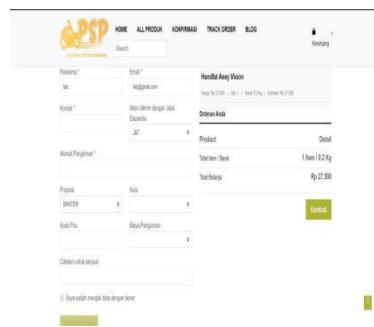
PSP

HOME ALL PRODUK KONFIRMASI TRACK ORDER BLOG

Search

Keranjang

Penerima *

Email *

fatt

fatt@gmail.com

Kontak *

Akan dikirim dengan Jasa Ekspedisi

JNT

Alamat Pengiriman *

Propinsi

Kota

BANTEN

Kode Pos

Biaya Pengiriman

Catatan untuk penjual

Saya sudah mengisi data dengan benar

Handbat Away Vision

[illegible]

Orderan Anda

Product

Detail

Total Item / Berat

1 Item / 0.2 Kg

Total Belanja

Rp 27.500

Kembali